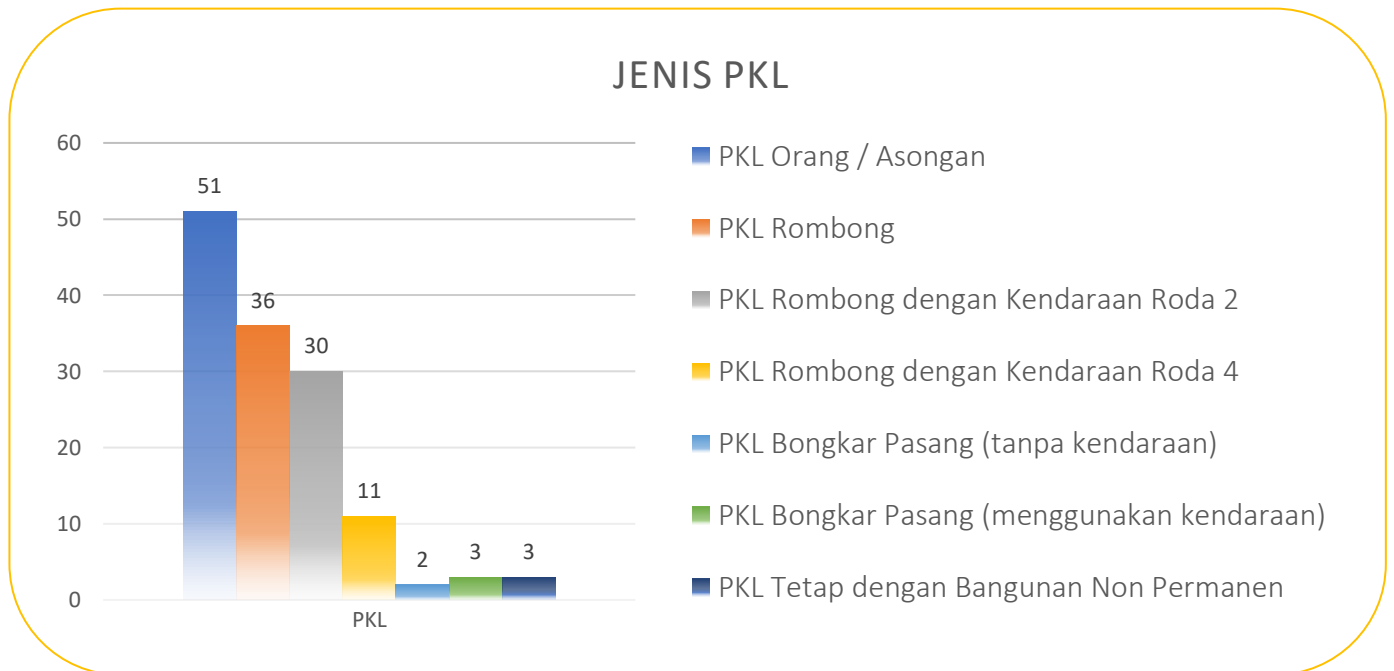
JENIS PKL

60
50
40
30
20
10
0

51
36
30
11
2
3
3

PKL

PKL Orang / Asongan
PKL Rombong
PKL Rombong dengan Kendaraan Roda 2
PKL Rombong dengan Kendaraan Roda 4
PKL Bongkar Pasang (tanpa kendaraan)
PKL Bongkar Pasang (menggunakan kendaraan)
PKL Tetap dengan Bangunan Non Permanen